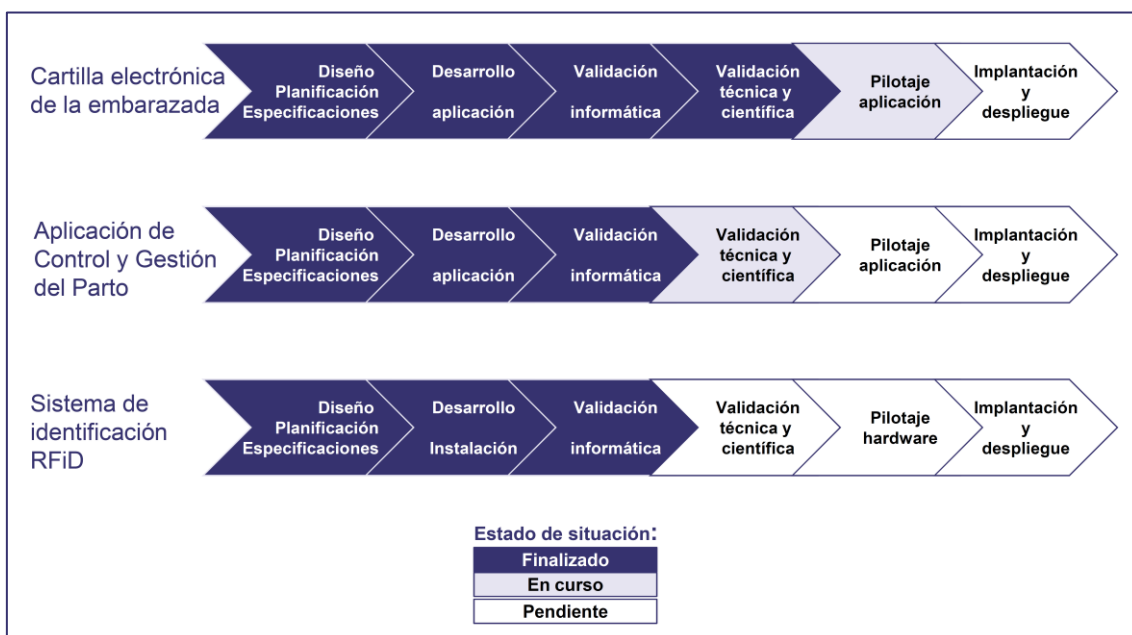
Cartilla electrónica de la embarazada

Diseño Planificación Especificaciones

Desarrollo aplicación

Validación informática

Validación técnica y científica

Pilotaje aplicación

Implantación y despliegue

Aplicación de Control y Gestión del Parto

Diseño Planificación Especificaciones

Desarrollo aplicación

Validación informática

Validación técnica y científica

Pilotaje aplicación

Implantación y despliegue

Sistema de identificación RFiD

Diseño Planificación Especificaciones

Desarrollo Instalación

Validación informática

Validación técnica y científica

Pilotaje hardware

Implantación y despliegue

Estado de situación:

Finalizado

En curso

Pendiente